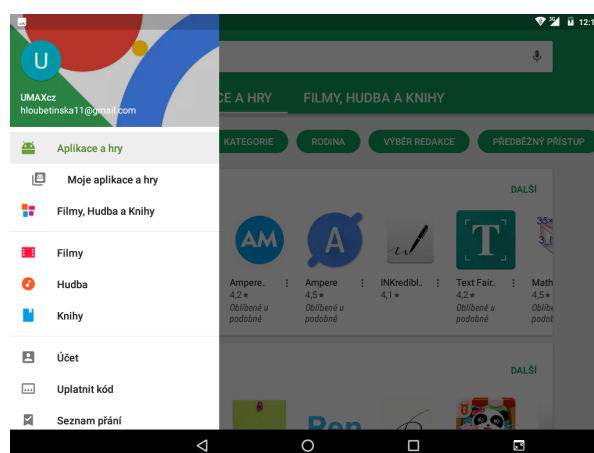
12:1

U

UMAXcz
hloubetinska11@gmail.com

Aplikace a hry

Moje aplikace a hry

Filmy, Hudba a Knihy

Filmy

Hudba

Knihy

Účet

Uplatnit kód

Seznam přání

CE A HRY

FILMY, HUDBA A KNIHY

KATEGORIE

RODINA

VÝBĚR REDAKCE

PŘEDBĚŽNÝ PŘÍSTUP

DALŠÍ

AM

A

T

Ampere..
4,2 ★
Oblíbené u podobné

Ampere
4,5 ★
Oblíbené u podobné

INKredibl..
4,1 ★

Text Fair..
4,2 ★
Oblíbené u podobné

Math
4,5 ★
Oblíb podob

DALŠÍ

Pen